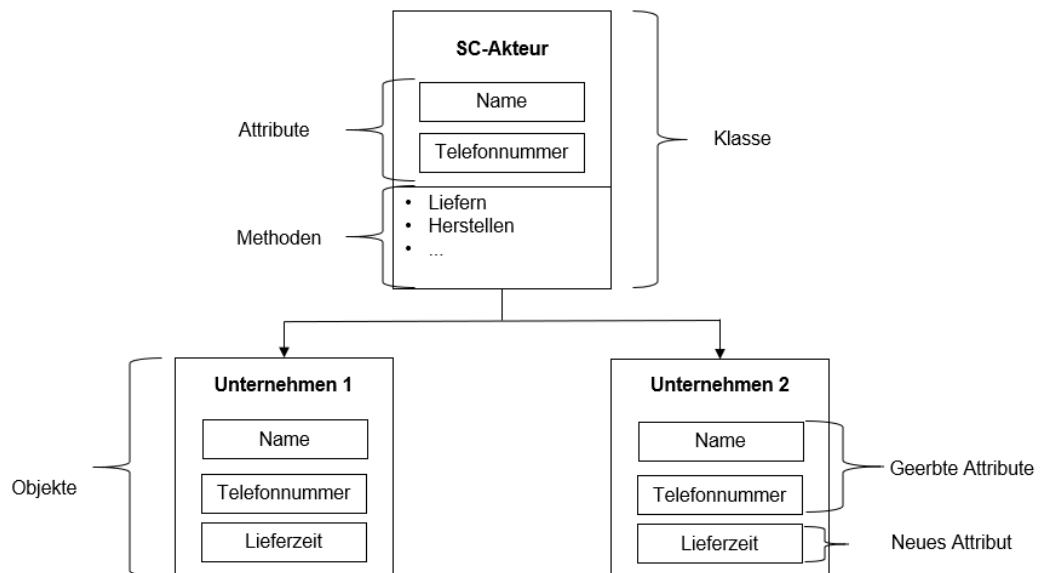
SC-Akteur

Attribute

Name

Telefonnummer

Klasse

Methoden

• Liefern
• Herstellen
• ...

Objekte

Unternehmen 1

Name

Telefonnummer

Lieferzeit

Unternehmen 2

Name

Telefonnummer

Lieferzeit

Geerbte Attribute

Neues Attribut